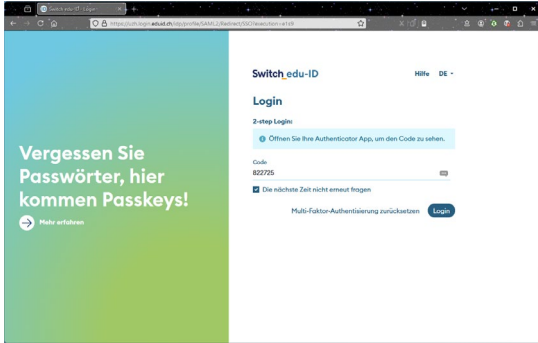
Switch edu-ID - Login

https://eth.login.eduid.ch/idp/profile/SAML2/Redirect/SSO?execution=e1s9

Vergessen Sie Passwörter, hier kommen Passkeys!

Mehr erfahren

Switch edu-ID

Hilfe DE

Login

2-step Login:

Öffnen Sie Ihre Authenticator App, um den Code zu sehen.

Code

822725

Die nächste Zeit nicht erneut fragen

Multi-Faktor-Authentisierung zurücksetzen

Login